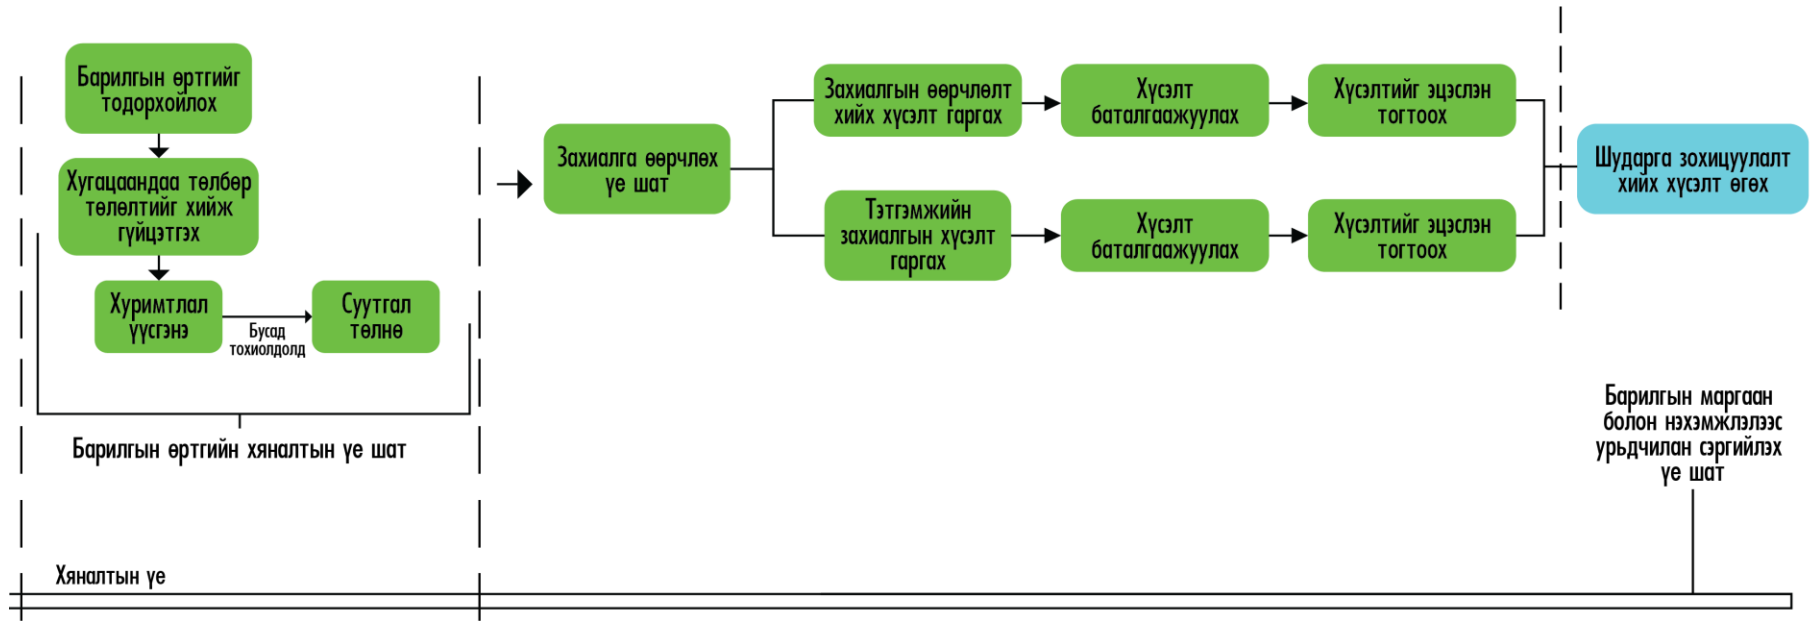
Барилгын өртгийг тодорхойлох

Хугацаандаа төлбөр төлөлтийг хийж гүйцэтгэх

Хуримтлал үүсгэнэ

Бусад тохиолдолд

Суутгал төлнө

Барилгын өртгийн хяналтын үе шат

Захиалга өөрчлөх үе шат

Захиалгын өөрчлөлт хийх хүсэлт гаргах

Хүсэлт баталгаажуулах

Хүсэлтийг эцэслэн тогтоох

Тэтгэмжийн захиалгын хүсэлт гаргах

Хүсэлт баталгаажуулах

Хүсэлтийг эцэслэн тогтоох

Шударга зохицуулалт хийх хүсэлт өгөх

Барилгын маргаан болон нэхэмжлэлээс урьдчилан сэргийлэх үе шат

Хяналтын үе